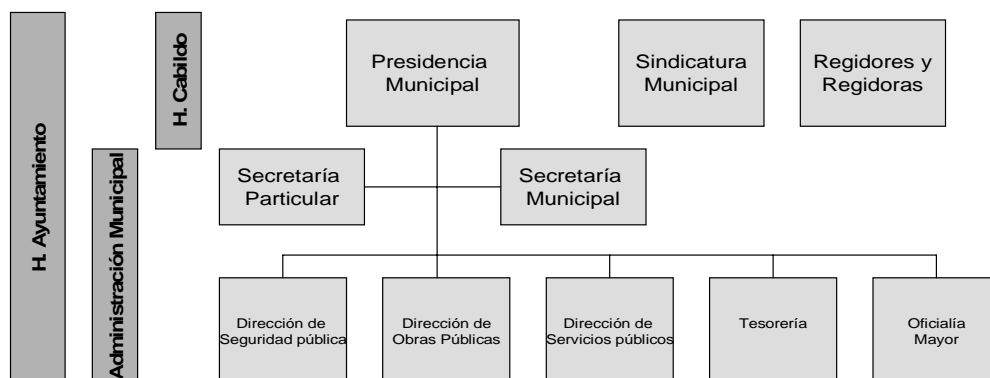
H. Ayuntamiento

Administración Municipal

H. Cabildo

Presidencia Municipal

Sindicatura Municipal

Regidores y Regidoras

Secretaría Particular

Secretaría Municipal

Dirección de Seguridad pública

Dirección de Obras Públicas

Dirección de Servicios públicos

Tesorería

Oficialía Mayor